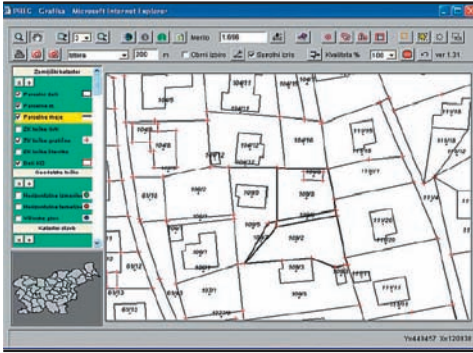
PISO Grafika - Microsoft Internet Explorer

Merilo 1:698

Izbira 200 m Obrni izbiro Sosednji izris Kvaliteta % 100 ver.1.31

Zemljiški kataster
Posestni listi
Parcelna št.
Parcelna meja
ZK telsko listi
ZK telska pošilka
ZK telska hlevnica
Deli HD

Geodetska točka

Nadmorska telesnina
Nadmorska telesnina
Višinsko glav

Kataster stavb

Y=449457 X=120938